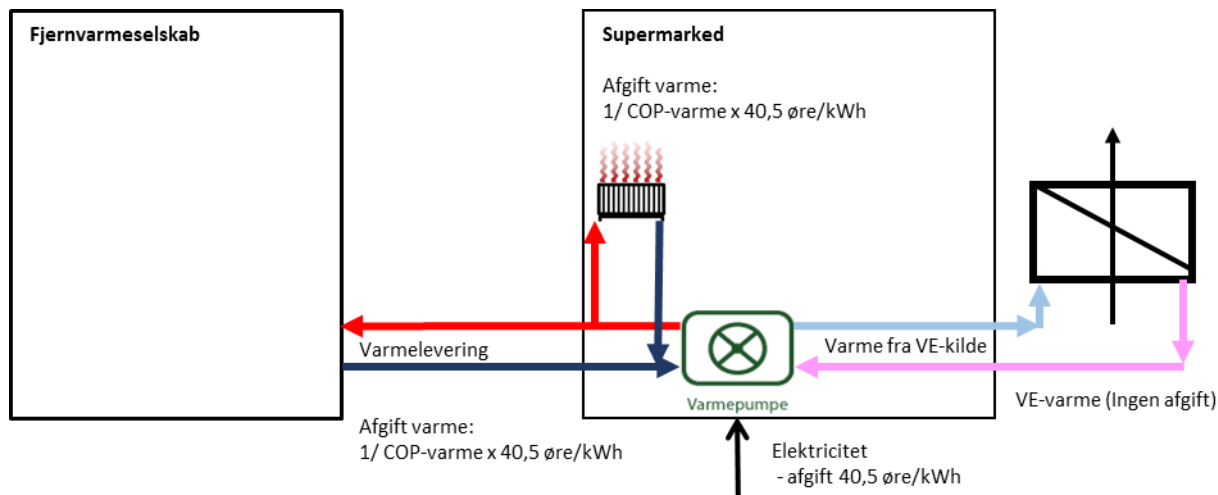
Fjernvarmeselskab

Supermarked

Afgift varme:
1/ COP-varme x 40,5 øre/kWh

Varmelevering

Varme fra VE-kilde

Varmepumpe

VE-varme (Ingen afgift)

Afgift varme:
1/ COP-varme x 40,5 øre/kWh

Elektricitet
- afgift 40,5 øre/kWh